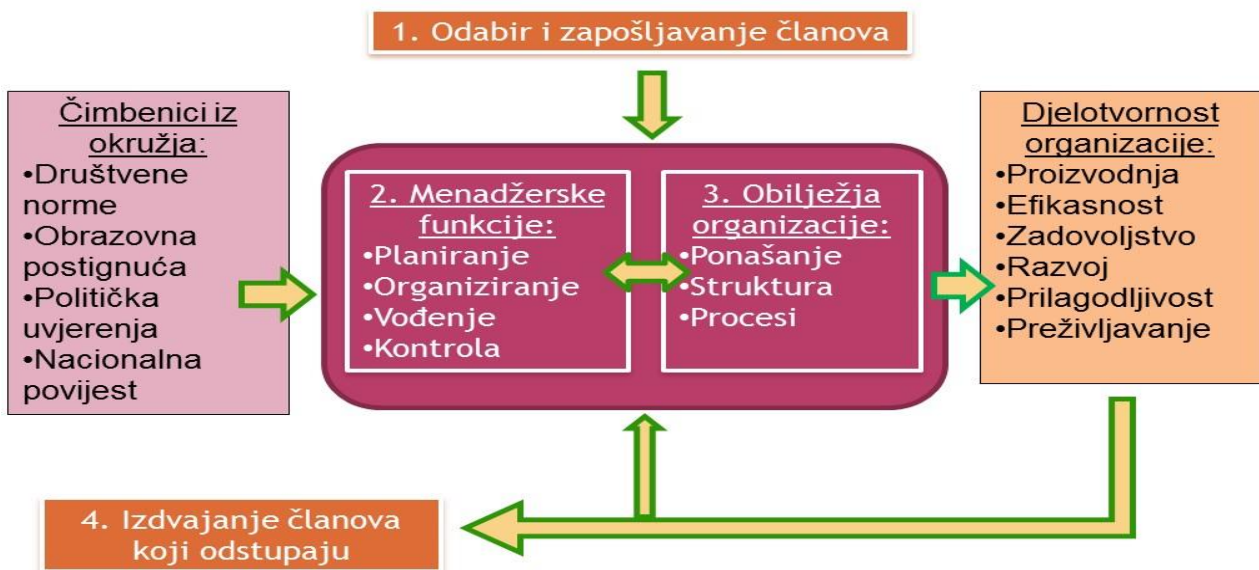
1. Odabir i zapošljavanje članova

Čimbenici iz okružja:
•Društvene norme
•Obrazovna postignuća
•Politička uvjerenja
•Nacionalna povijest

2. Menadžerske funkcije:
•Planiranje
•Organiziranje
•Vođenje
•Kontrola

3. Obilježja organizacije:
•Ponašanje
•Struktura
•Procesi

Djelotvornost organizacije:
•Proizvodnja
•Efikasnost
•Zadovoljstvo
•Razvoj
•Prilagodljivost
•Preživljavanje

4. Izdvajanje članova koji odstupaju